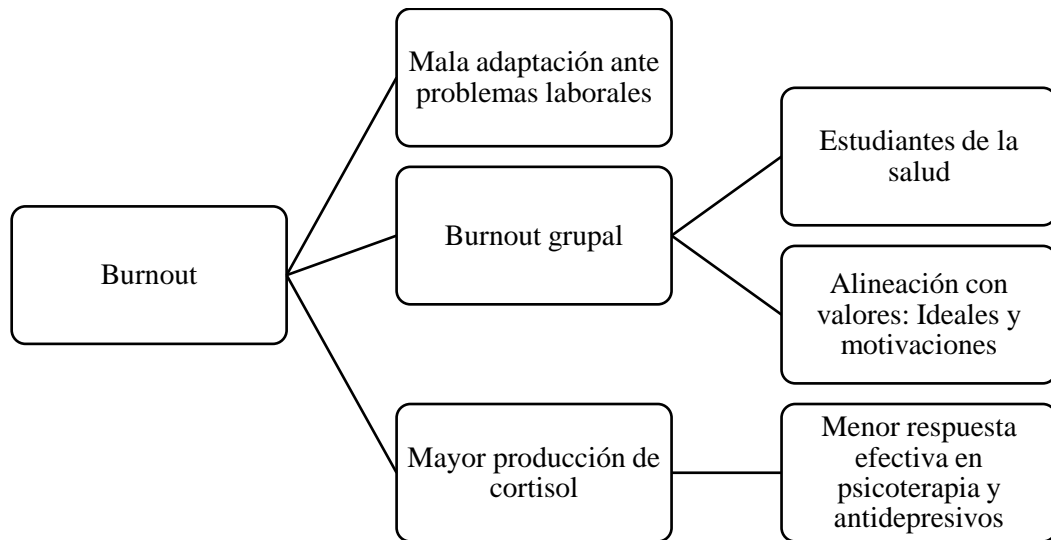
Burnout

Mala adaptación ante problemas laborales

Burnout grupal

Estudiantes de la salud

Alineación con valores: Ideales y motivaciones

Mayor producción de cortisol

Menor respuesta efectiva en psicoterapia y antidepresivos